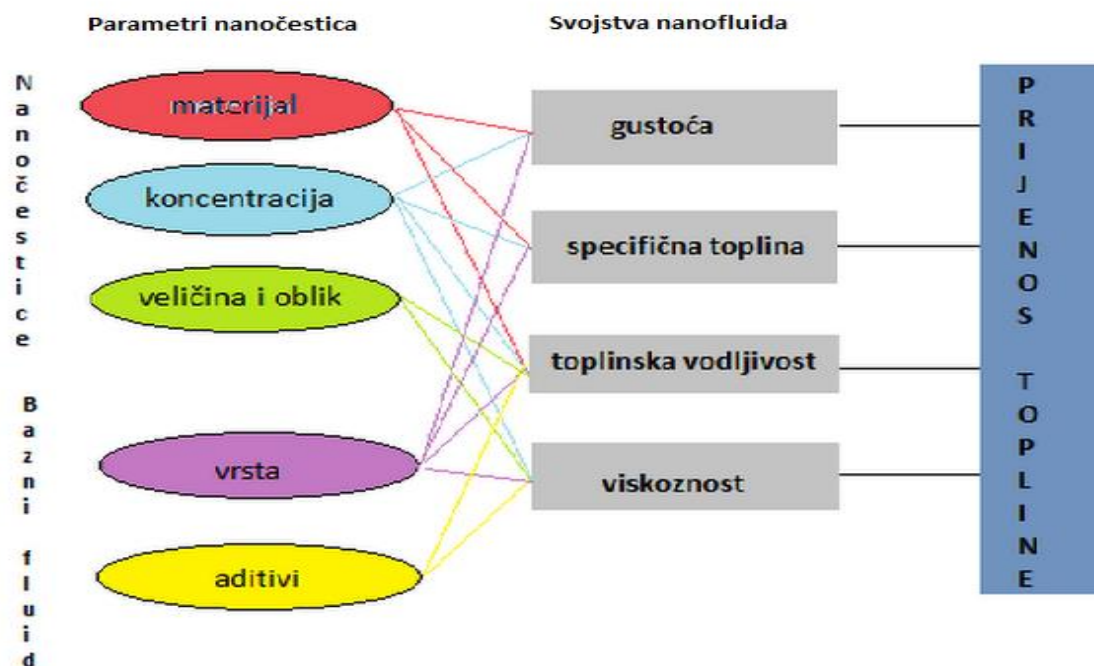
Parametri nanočestica

Svojstva nanofluida

N a n o č e s t i c e

B a z n i

f l u i d

materijal

koncentracija

veličina i oblik

vrsta

aditivi

gustoća

specifična toplina

toplinska vodljivost

viskoznost

PRIJENOS TOPLINE